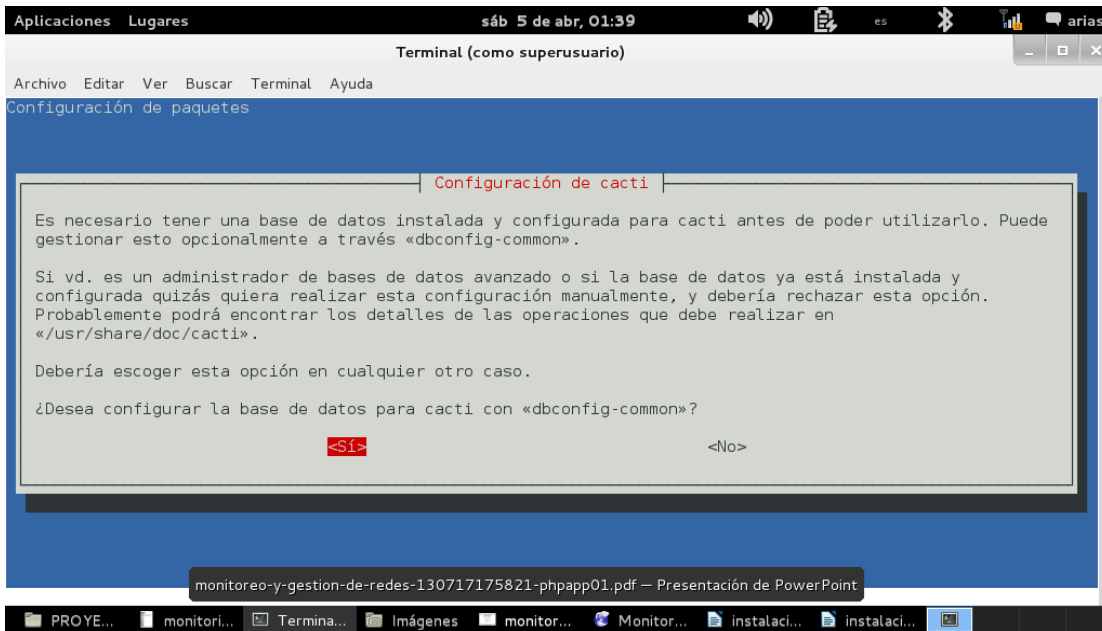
Aplicaciones Lugares sáb 5 de abr, 01:39 es arias

Terminal (como superusuario)

Archivo Editar Ver Buscar Terminal Ayuda

Configuración de paquetes

Configuración de cacti

Es necesario tener una base de datos instalada y configurada para cacti antes de poder utilizarlo. Puede gestionar esto opcionalmente a través «dbconfig-common».

Si vd. es un administrador de bases de datos avanzado o si la base de datos ya está instalada y configurada quizás quiera realizar esta configuración manualmente, y debería rechazar esta opción. Probablemente podrá encontrar los detalles de las operaciones que debe realizar en «/usr/share/doc/cacti».

Debería escoger esta opción en cualquier otro caso.

¿Desea configurar la base de datos para cacti con «dbconfig-common»?

<Sí> <No>

monitoreo-y-gestion-de-redes-130717175821-phpapp01.pdf — Presentación de PowerPoint

PROYE... monitori... Termina... Imágenes monitor... Monitor... instalaci... instalaci...